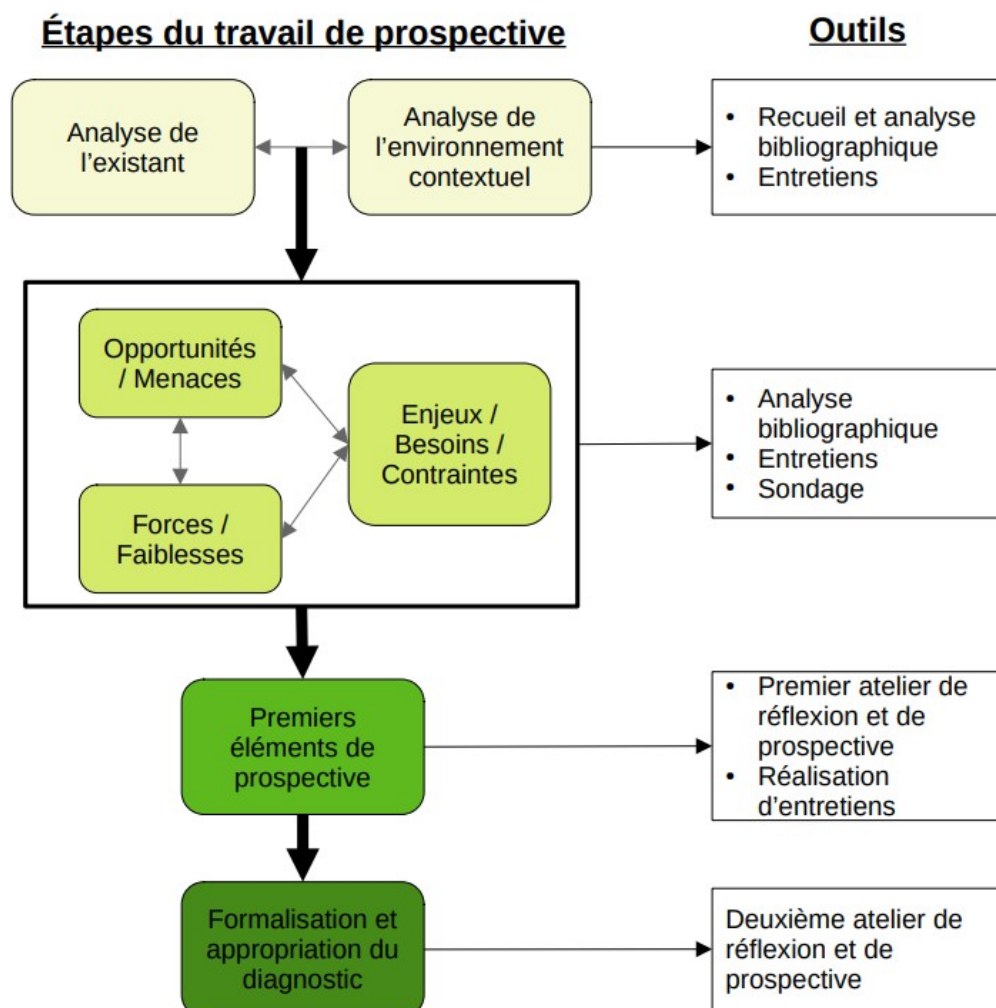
Étapes du travail de prospective

Outils

Analyse de l'existant

Analyse de l'environnement contextuel

- Recueil et analyse bibliographique
- Entretiens

Opportunités / Menaces

Forces / Faiblesses

Enjeux / Besoins / Contraintes

- Analyse bibliographique
- Entretiens
- Sondage

Premiers éléments de prospective

- Premier atelier de réflexion et de prospective
- Réalisation d'entretiens

Formalisation et appropriation du diagnostic

Deuxième atelier de réflexion et de prospective